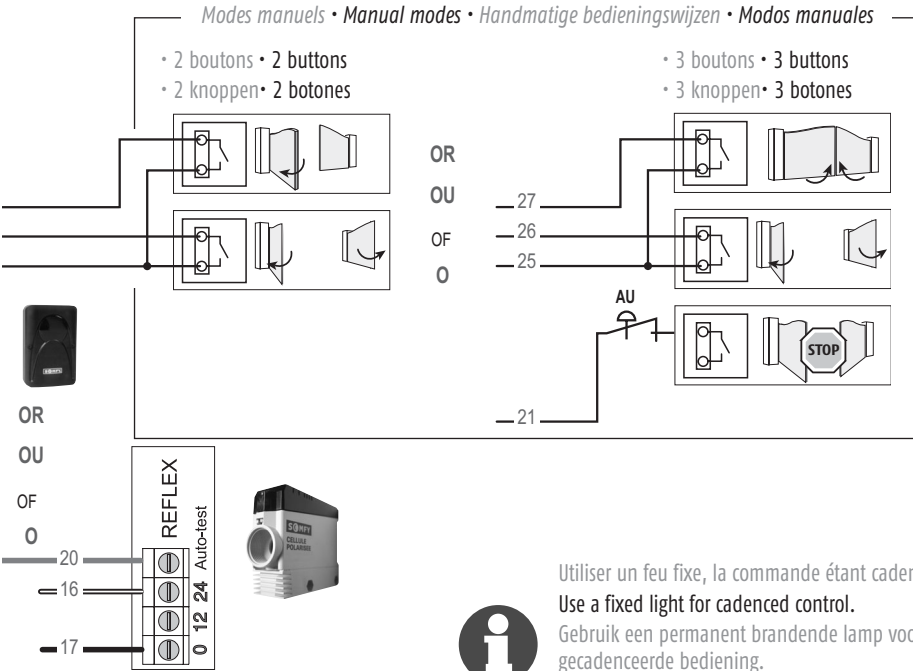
Modes manuels • Manual modes • Handmatige bedieningswijzen • Modos manuales

• 2 boutons • 2 buttons
• 2 knoppen • 2 botones

OR
OU
OF
O

• 3 boutons • 3 buttons
• 3 knoppen • 3 botones

27
26
25

AU

STOP

21

SOMFY

OR
OU
OF
O

REFLEX
Auto-test
24
12
0

20
16
17

SOMFY
CELLULE POLARISEE

Utiliser un feu fixe, la commande étant caden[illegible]
Use a fixed light for cadenced control.
Gebruik een permanent brandende lamp voo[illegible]
gecadenceerde bediening.